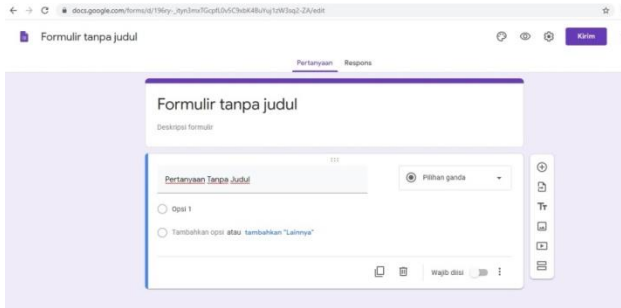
docs.google.com/forms/d/196ey-_ltyn3mx1GcpfL0v5C9xbK48uYuj1zW3sq2-ZA/edit

Formulir tanpa judul

Kirim

Pertanyaan Respons

Formulir tanpa judul

Deskripsi formulir

Pertanyaan Tanpa Judul

Pilihan ganda

Opsi 1

Tambahkan opsi atau tambahkan "Lainnya"

Wajib diisi